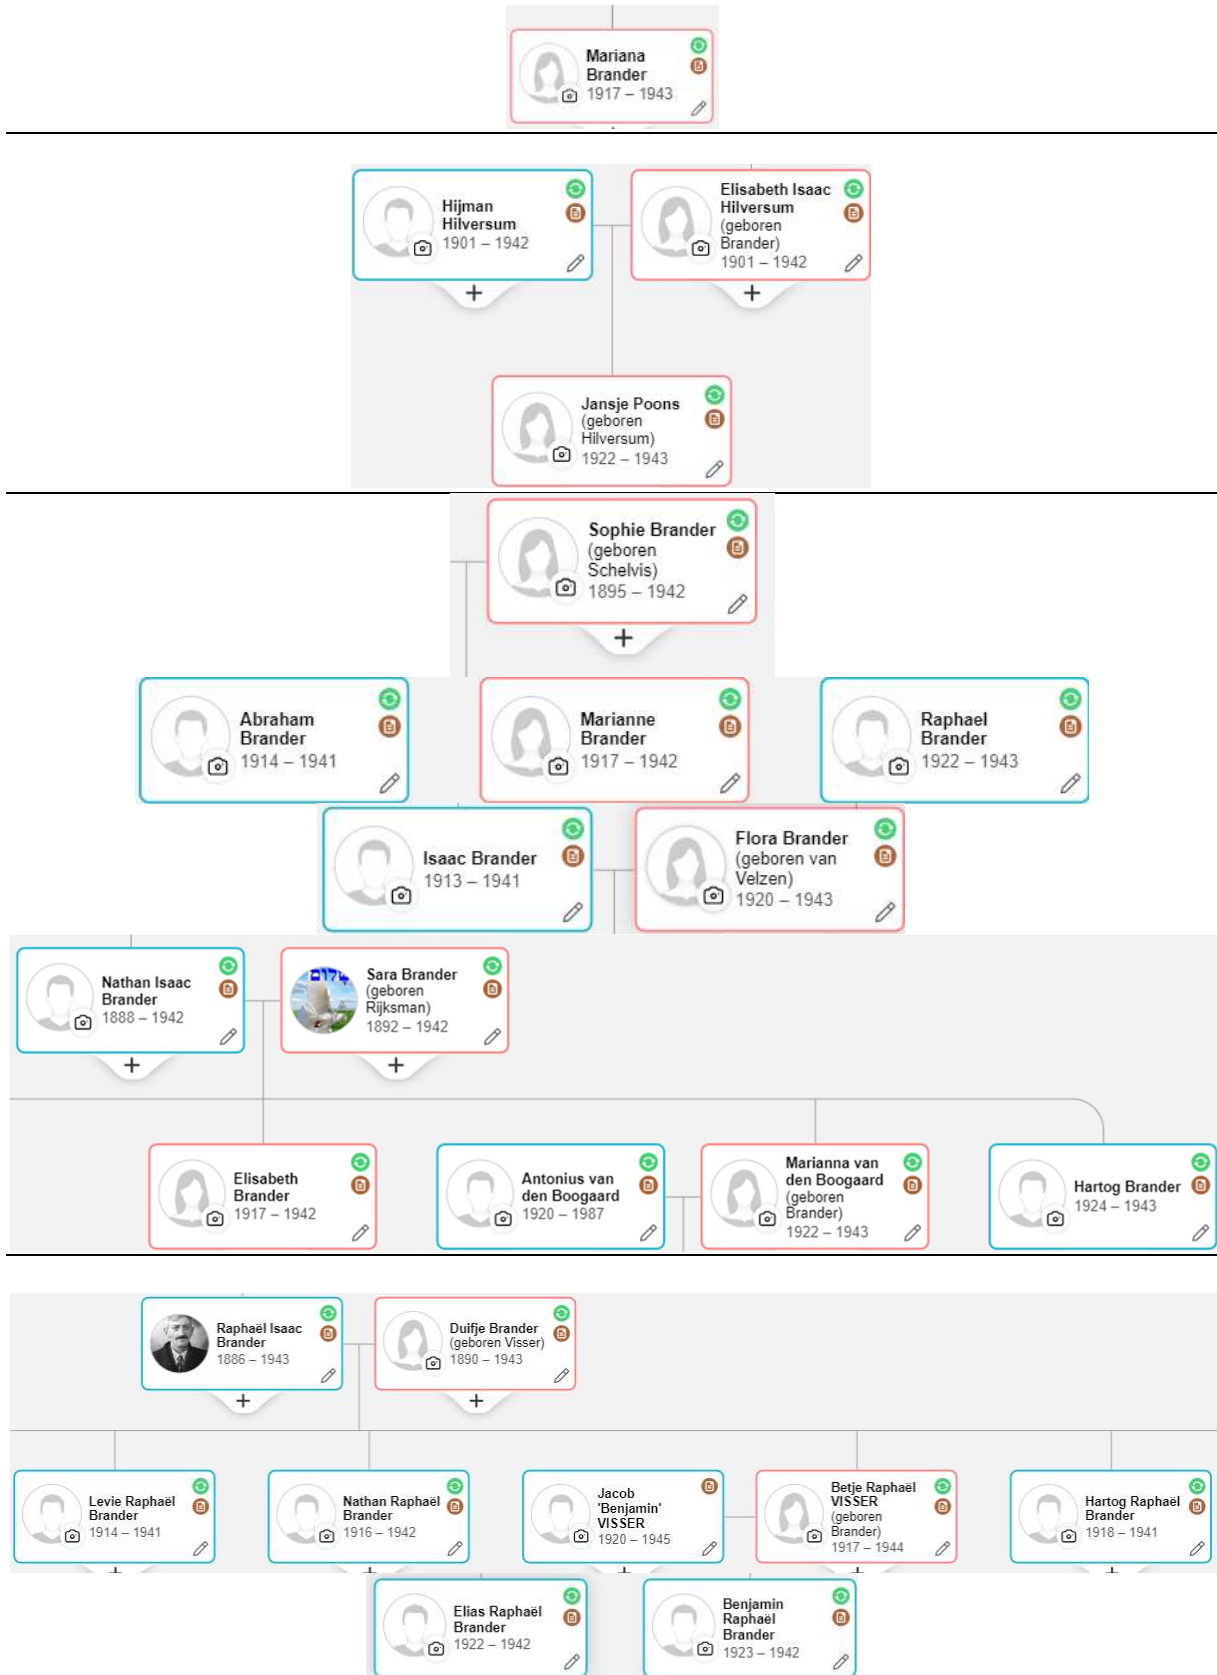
Mariana Brander
1917 – 1943

Hijman Hilversum
1901 – 1942

Elisabeth Isaac Hilversum (geboren Brander)
1901 – 1942

Jansje Poons (geboren Hilversum)
1922 – 1943

Sophie Brander (geboren Schelvis)
1895 – 1942

Abraham Brander
1914 – 1941

Marianne Brander
1917 – 1942

Raphael Brander
1922 – 1943

Isaac Brander
1913 – 1941

Flora Brander (geboren van Velzen)
1920 – 1943

Nathan Isaac Brander
1888 – 1942

Sara Brander (geboren Rijksman)
1892 – 1942

Elisabeth Brander
1917 – 1942

Antonius van den Boogaard
1920 – 1987

Marianna van den Boogaard (geboren Brander)
1922 – 1943

Hartog Brander
1924 – 1943

Raphaël Isaac Brander
1886 – 1943

Duifje Brander (geboren Visser)
1890 – 1943

Levie Raphaël Brander
1914 – 1941

Nathan Raphaël Brander
1916 – 1942

Jacob 'Benjamin' VISSER
1920 – 1945

Betje Raphaël VISSER (geboren Brander)
1917 – 1944

Hartog Raphaël Brander
1918 – 1941

Elias Raphaël Brander
1922 – 1942

Benjamin Raphaël Brander
1923 – 1942